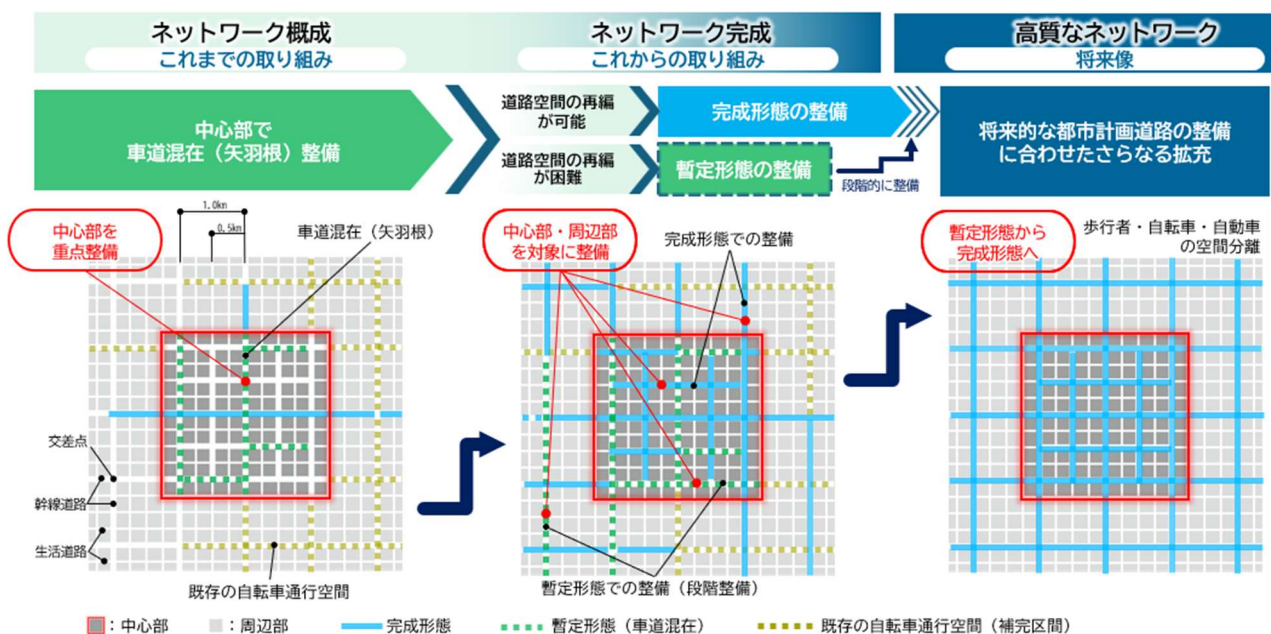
ネットワーク概成
これまでの取り組み

ネットワーク完成
これからの取り組み

高質なネットワーク
将来像

中心部で
車道混在（矢羽根）整備

道路空間の再編が可能

完成形態の整備

道路空間の再編が困難

暫定形態の整備

段階的に整備

将来的な都市計画道路の整備に合わせたさらなる拡充

中心部を重点整備

1.0km

0.5km

車道混在（矢羽根）

交差点

幹線道路

生活道路

既存の自転車通行空間

中心部・周辺部を対象に整備

完成形態での整備

暫定形態での整備（段階整備）

暫定形態から完成形態へ

歩行者・自転車・自動車の空間分離

：中心部　：周辺部　完成形態　暫定形態（車道混在）　既存の自転車通行空間（補完区間）